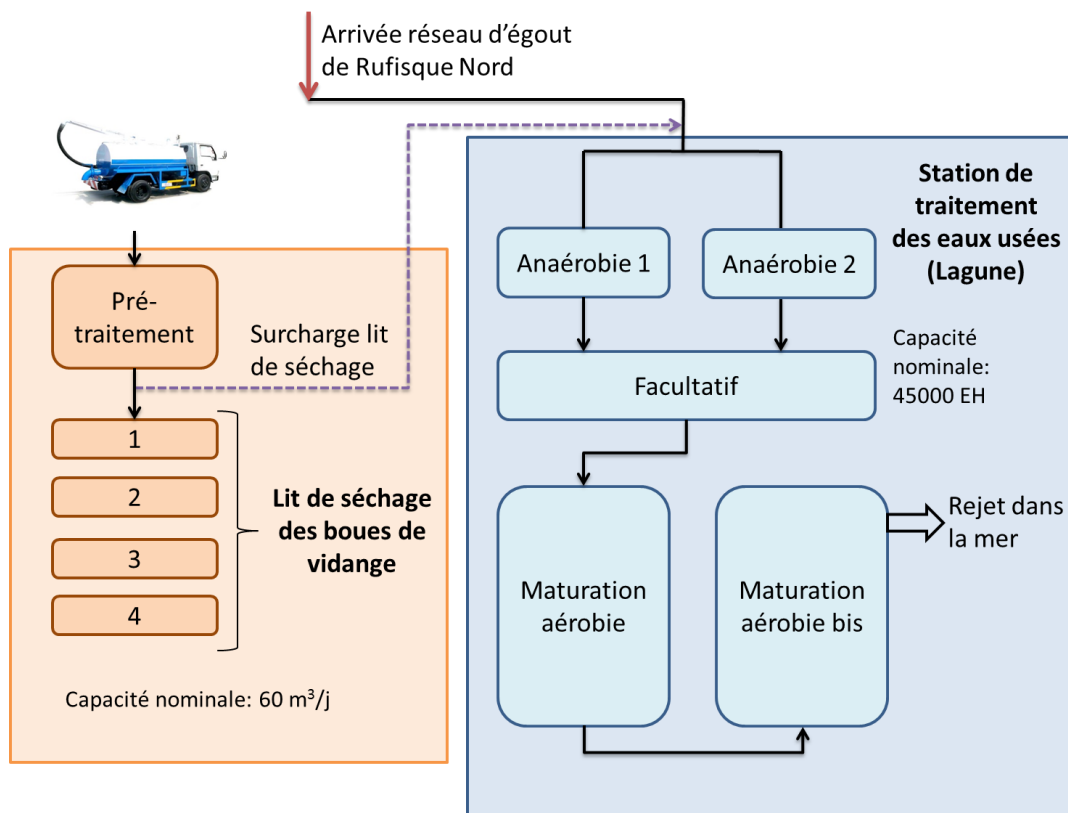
Arrivée réseau d'égout de Rufisque Nord

Station de traitement des eaux usées (Lagune)

Pré-traitement

Surcharge lit de séchage

Anaérobie 1

Anaérobie 2

Capacité nominale: 45000 EH

Facultatif

1

2

3

4

Lit de séchage des boues de vidange

Maturation aérobie

Maturation aérobie bis

Rejet dans la mer

Capacité nominale: 60 m$^3$/j